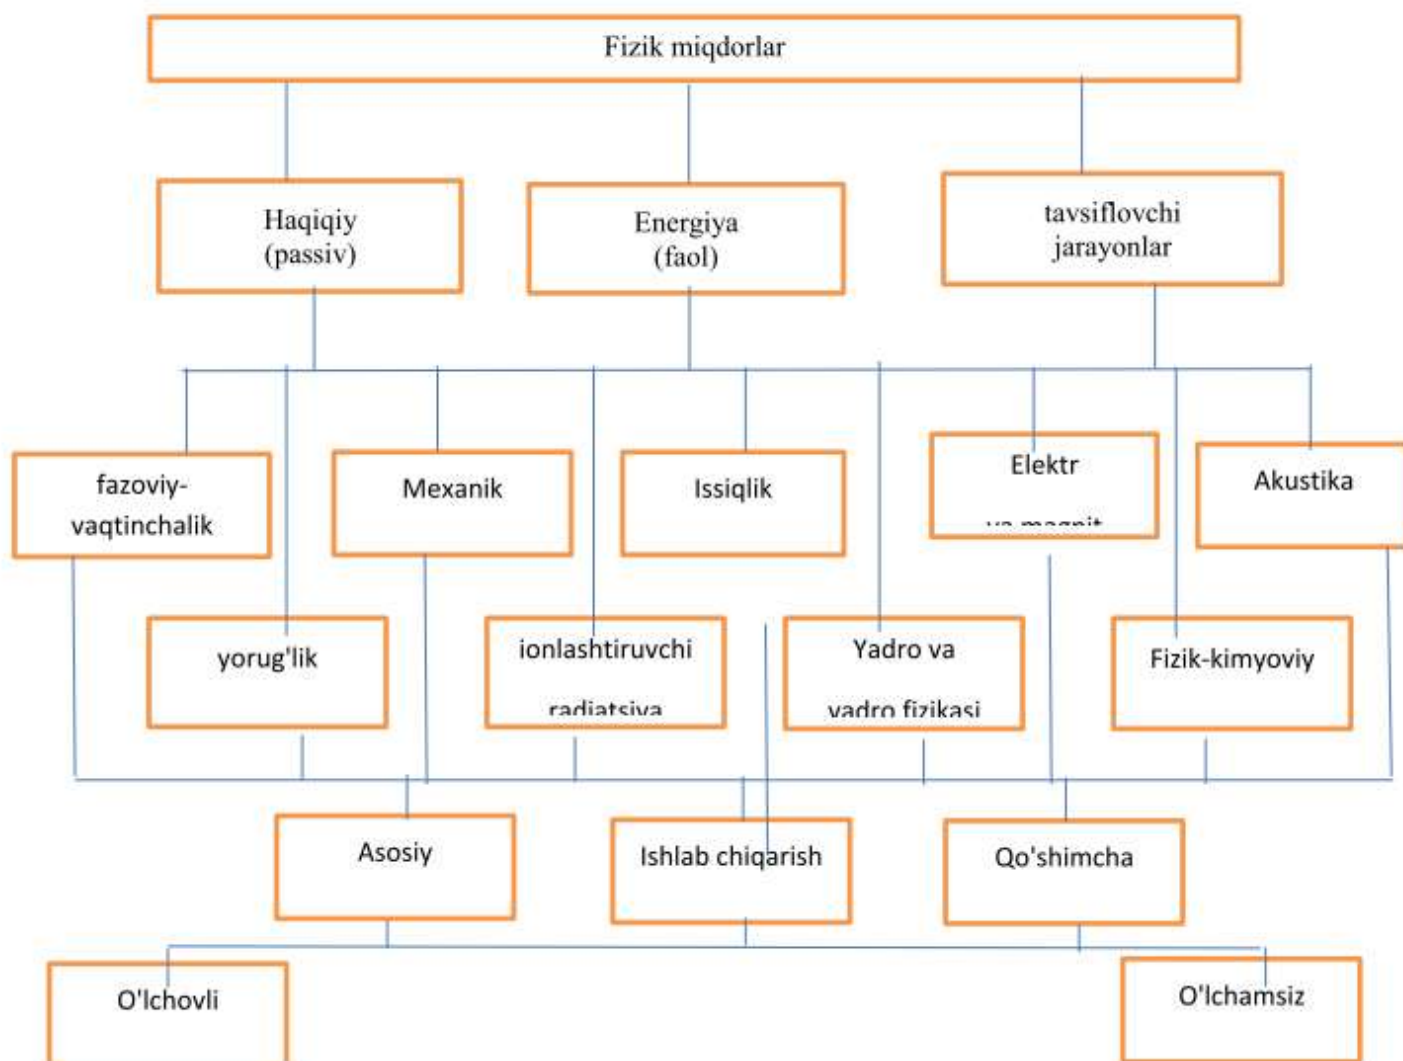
Fizik miqdorlar

Haqiqiy (passiv)

Energiya (faol)

tavsiflovchi jarayonlar

fazoviy-vaqtinchalik

Mexanik

Issiqlik

Elektr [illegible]

Akustika

yorug'lik

ionlashtiruvchi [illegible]

Yadro va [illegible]

Fizik-kimyoviy

Asosiy

Ishlab chiqarish

Qo'shimcha

O'lchovli

O'lchamsiz